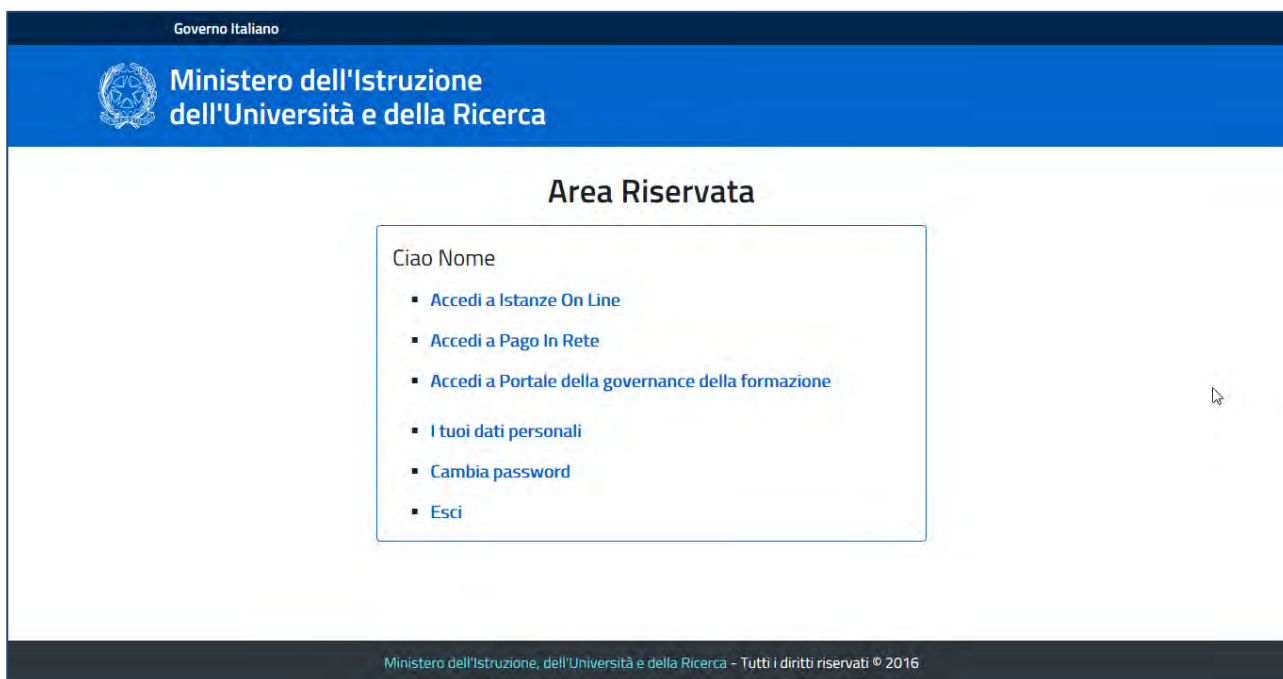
Governo Italiano

Ministero dell'Istruzione
dell'Università e della Ricerca

Area Riservata

Ciao Nome

- Accedi a Istanze On Line
- Accedi a Pago In Rete
- Accedi a Portale della governance della formazione
- I tuoi dati personali
- Cambia password
- Esci

Ministero dell'Istruzione, dell'Università e della Ricerca - Tutti i diritti riservati © 2016